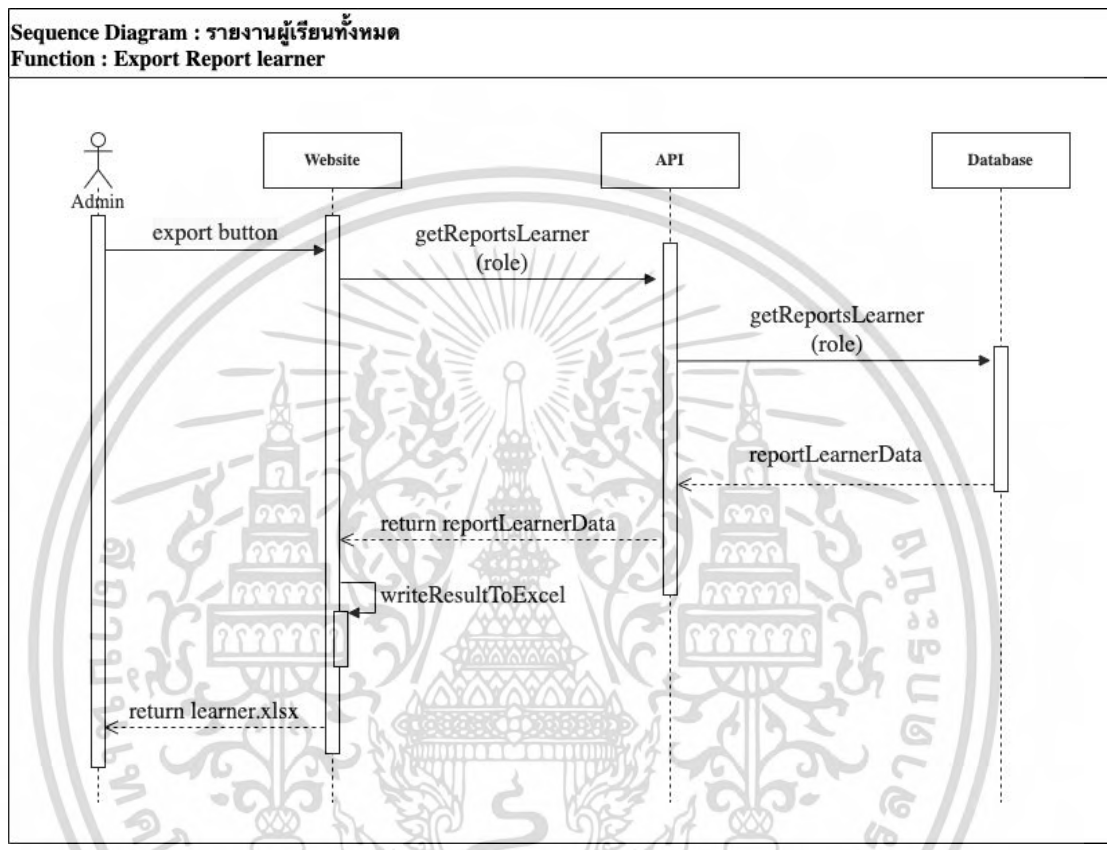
Sequence Diagram : รายงานผู้เรียนทั้งหมด
Function : Export Report learner

Admin

Website

API

Database

export button

getReportsLearner (role)

getReportsLearner (role)

reportLearnerData

return reportLearnerData

writeResultToExcel

return learner.xlsx